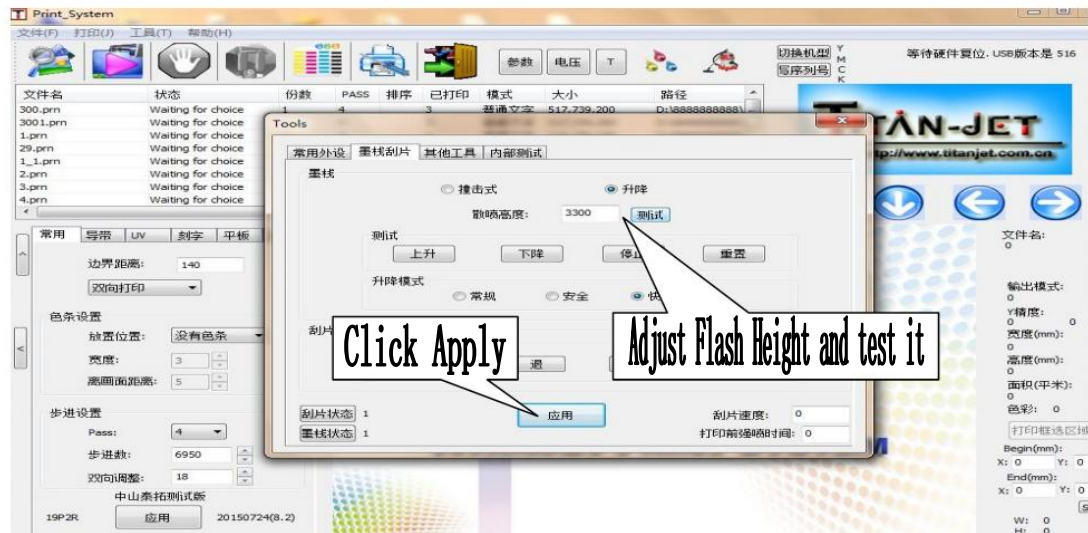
Print_System
文件(F) 打印(J) 工具(T) 帮助(H)
参数 电压 T
切换机型 写序列号 Y M C K
等待硬件复位. USB版本是 516

| 文件名 | 状态 | 份数 | PASS | 排序 | 已打印 | 模式 | 大小 | 路径 |
|---|---|---|---|---|---|---|---|---|
| 300.prn | Waiting for choice | 1 | 4 | | 3 | 普通文字 | 517,739,200 | D:\8888888888\ |
| 3001.prn | Waiting for choice | | | | | | | |
| 1.prn | Waiting for choice | | | | | | | |
| 29.prn | Waiting for choice | | | | | | | |
| 1_1.prn | Waiting for choice | | | | | | | |
| 2.prn | Waiting for choice | | | | | | | |
| 3.prn | Waiting for choice | | | | | | | |
| 4.prn | Waiting for choice | | | | | | | |

TITAN-JET
http://www.titanjet.com.cn

常用 导带 UV 刻字 平板
边界距离: 140
双向打印
色条设置
放置位置: 没有色条
宽度: 3
离画面距离: 5
步进设置
Pass: 4
步进数: 6950
双向调整: 18
中山泰拓测试版
19P2R 应用 20150724(8.2)

Tools
常用外设 墨栈刮片 其他工具 内部测试
墨栈
撞击式 升降
散喷高度: 3300 测试
测试
上升 下降 停止 重置
升降模式
常规 安全 快
刮片
退
刮片状态 1
墨栈状态 1
应用
刮片速度: 0
打印前强喷时间: 0

Click Apply
Adjust Flash Height and test it

文件名:
0
输出模式:
0
Y精度:
0 0
宽度(mm):
0
高度(mm):
0
面积(平米):
0
色彩: 0
打印框选区域
Begin(mm):
X: 0 Y: 0
End(mm):
X: 0 Y: 0
W: 0
H: 0